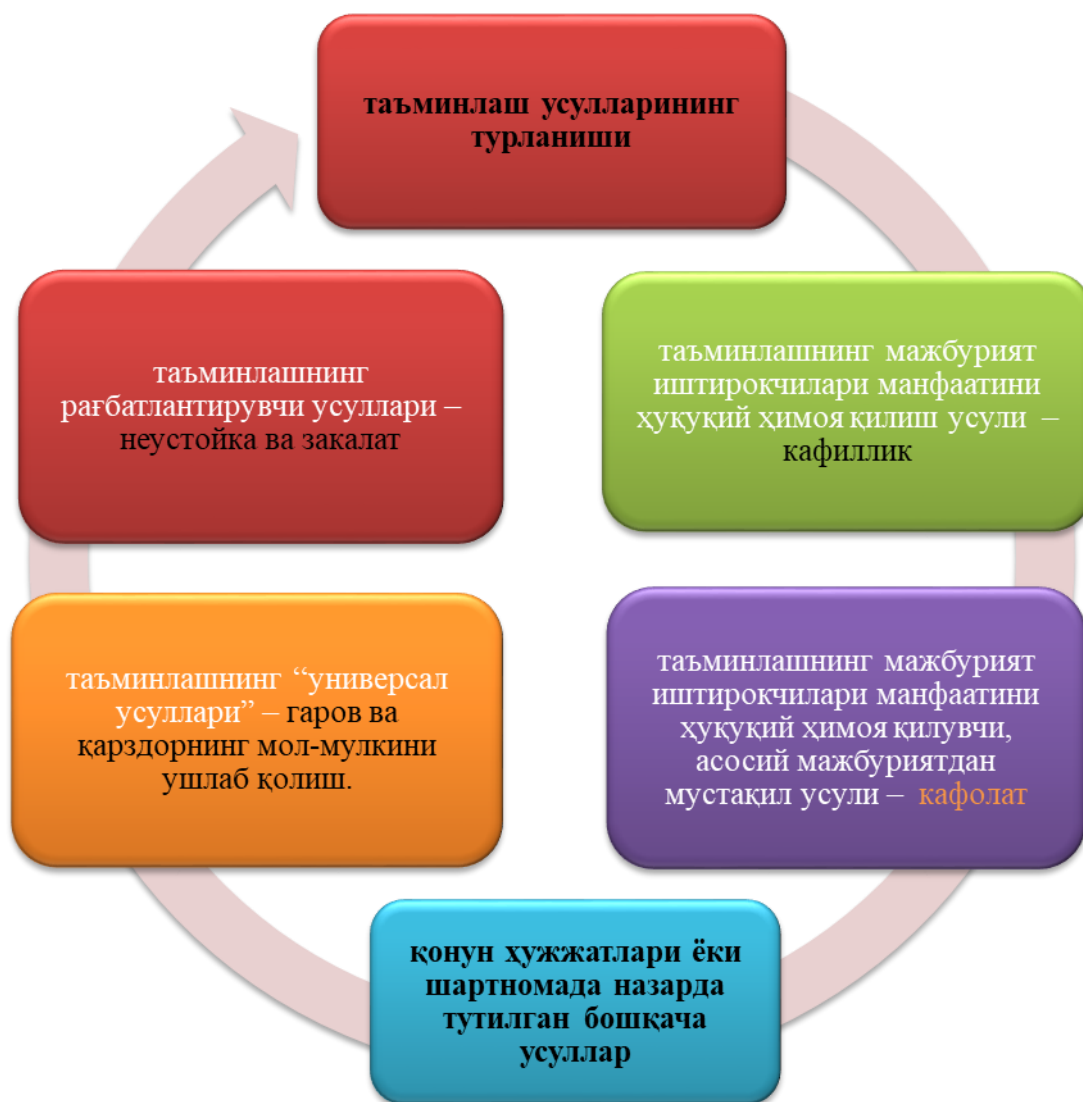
таъминлаш усулларининг турланиши

таъминлашнинг мажбурият иштирокчилари манфаатини ҳуқуқий ҳимоя қилиш усули – кафиллик

таъминлашнинг мажбурият иштирокчилари манфаатини ҳуқуқий ҳимоя қилувчи, асосий мажбуриятдан мустақил усули – кафолат

қонун ҳужжатлари ёки шартномада назарда тутилган бошқача усуллар

таъминлашнинг “универсал усуллари” – гаров ва қарздорнинг мол-мулкини ушлаб қолиш.

таъминлашнинг рағбатлантирувчи усуллари – неустойка ва закалат